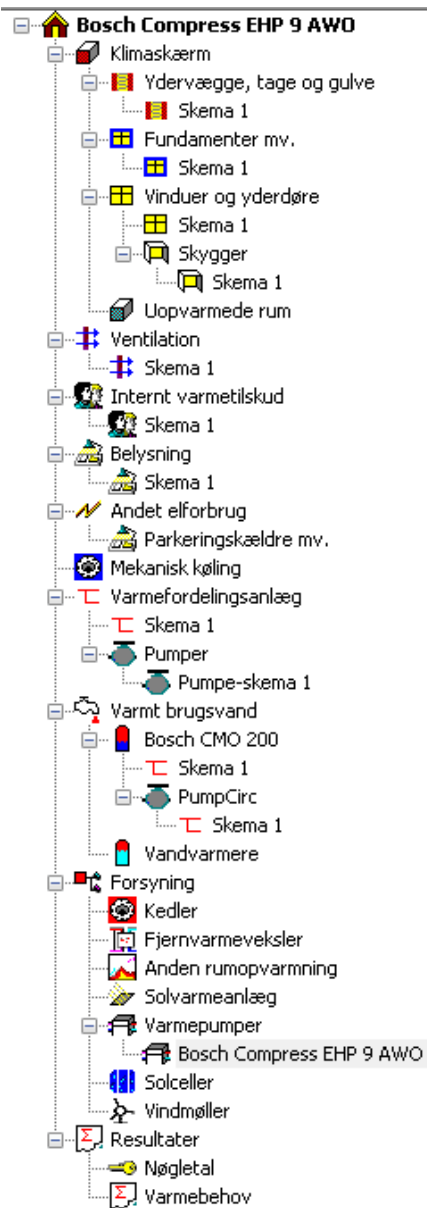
Bosch Compress EHP 9 AWO
Klimaskærm
Ydervægge, tage og gulve
Skema 1
Fundamenter mv.
Skema 1
Vinduer og yderdøre
Skema 1
Skygger
Skema 1
Uopvarmede rum
Ventilation
Skema 1
Internt varmetilskud
Skema 1
Belysning
Skema 1
Andet elforbrug
Parkeringskældre mv.
Mekanisk køling
Varmefordelingsanlæg
Skema 1
Pumper
Pumpe-skema 1
Varmt brugsvand
Bosch CMO 200
Skema 1
PumpCirc
Skema 1
Vandvarmere
Forsyning
Kedler
Fjernvarmeveksler
Anden rumopvarmning
Solvarmeanlæg
Varmepumper
Bosch Compress EHP 9 AWO
Solceller
Vindmøller
Resultater
Nøgletal
Varmebehov